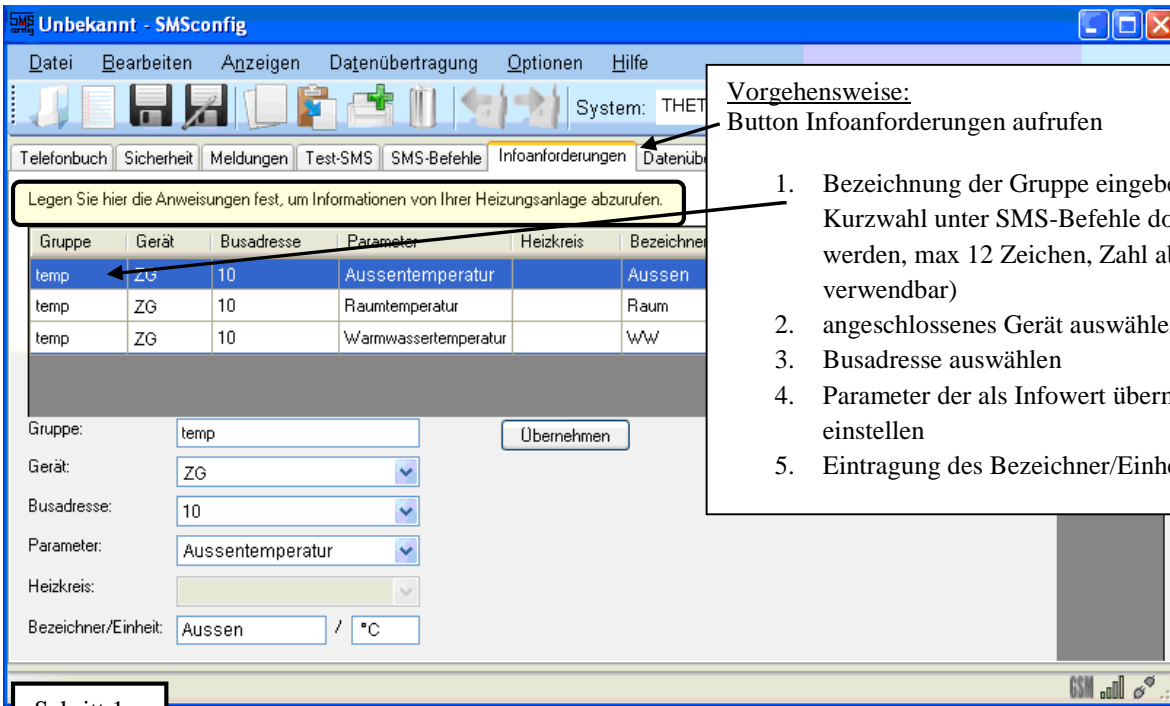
Unbekannt - SMSconfig

Datei Bearbeiten Anzeigen Datenübertragung Optionen Hilfe

System: THET

Telefonbuch | Sicherheit | Meldungen | Test-SMS | SMS-Befehle | Infoanforderungen | Datenübe

Legen Sie hier die Anweisungen fest, um Informationen von Ihrer Heizungsanlage abzurufen.

| Gruppe | Gerät | Busadresse | Parameter | Heizkreis | Bezeichner |
|---|---|---|---|---|---|
| temp | ZG | 10 | Aussentemperatur | | Aussen |
| temp | ZG | 10 | Raumtemperatur | | Raum |
| temp | ZG | 10 | Warmwassertemperatur | | WW |

Gruppe: temp
Übernehmen
Gerät: ZG
Busadresse: 10
Parameter: Aussentemperatur
Heizkreis:
Bezeichner/Einheit: Aussen / °C

GSM

Schritt 1 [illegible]

Vorgehensweise:
Button Infoanforderungen aufrufen

1. Bezeichnung der Gruppe eingebe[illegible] Kurzwahl unter SMS-Befehle do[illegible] werden, max 12 Zeichen, Zahl a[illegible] verwendbar)
2. angeschlossenes Gerät auswähle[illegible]
3. Busadresse auswählen
4. Parameter der als Infowert überr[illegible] einstellen
5. Eintragung des Bezeichner/Einhe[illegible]